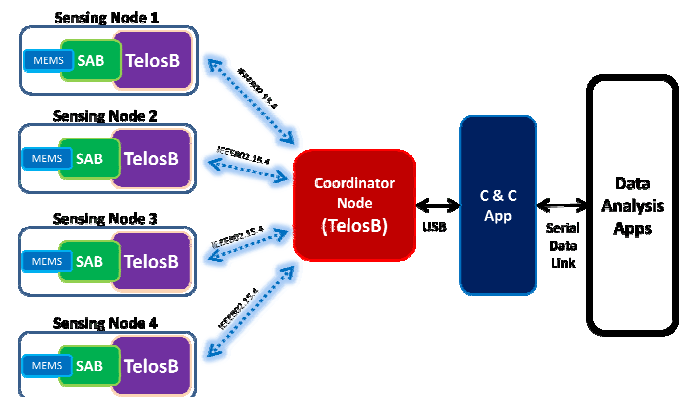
Sensing Node 1

MEMS SAB TelosB

IEEE802.15.4

Sensing Node 2

MEMS SAB TelosB

IEEE802.15.4

Sensing Node 3

MEMS SAB TelosB

IEEE802.15.4

Sensing Node 4

MEMS SAB TelosB

IEEE802.15.4

Coordinator Node (TelosB)

USB

C & C App

Serial Data Link

Data Analysis Apps